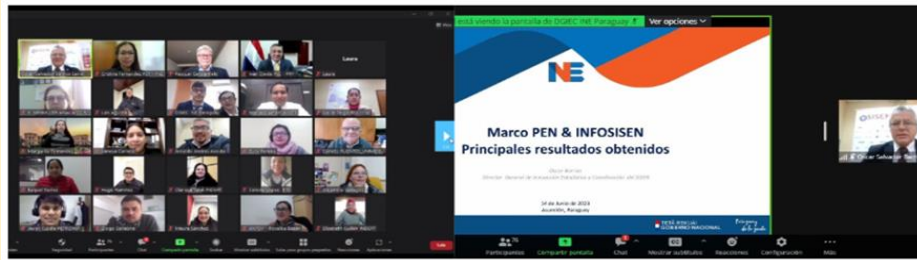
Está viendo la pantalla de DGIEC INE Paraguay
Ver opciones

NE

Marco PEN & INFOSISEN
Principales resultados obtenidos

Oscar Barrios
Director General de Innovación Estadística y Coordinación del SISEN

14 de Junio de 2024
Asunción, Paraguay

TETÃ REKUÁI GOBIERNO NACIONAL

Paraguay de la gente

Laura

Óscar Salvador Barrios

Participantes
Compartir pantalla
Chat
Mostrar subtítulos
Reacciones
Configuración
Más

Seguridad
Participantes
Chat
Compartir pantalla
Grabar
Mostrar subtítulos
Salas para grupos pequeños
Reacciones
Aplicaciones
Salir